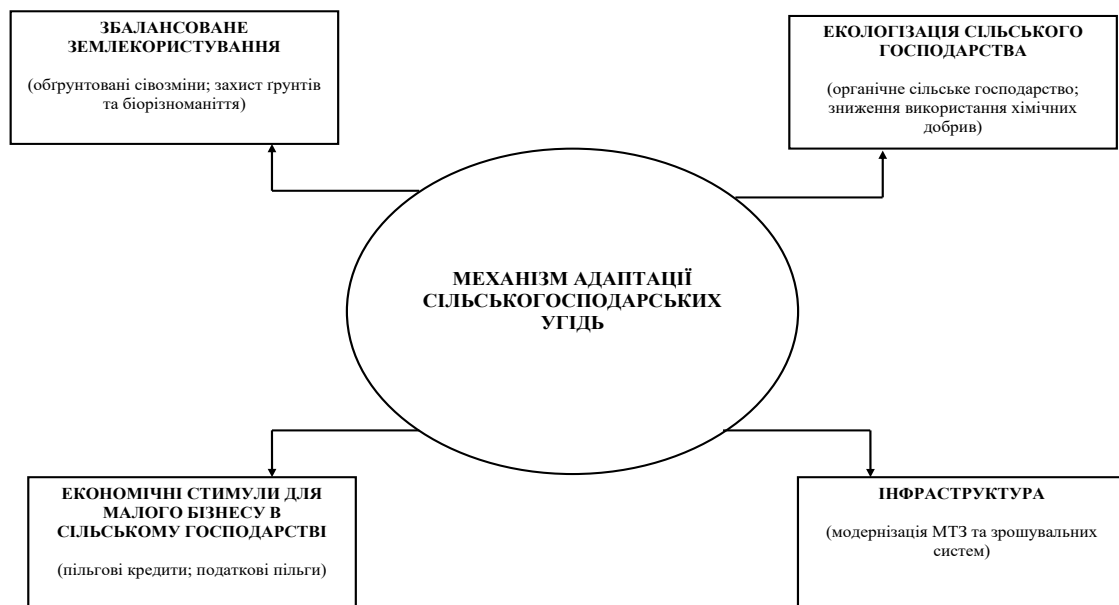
ЗБАЛАНСОВАНЕ ЗЕМЛЕКОРИСТУВАННЯ

(обґрунтовані сівозміни; захист ґрунтів та біорізноманіття)

ЕКОЛОГІЗАЦІЯ СІЛЬСЬКОГО ГОСПОДАРСТВА

(органічне сільське господарство; зниження використання хімічних добрив)

МЕХАНІЗМ АДАПТАЦІЇ СІЛЬСЬКОГОСПОДАРСЬКИХ УГІДЬ

ЕКОНОМІЧНІ СТИМУЛИ ДЛЯ МАЛОГО БІЗНЕСУ В СІЛЬСЬКОМУ ГОСПОДАРСТВІ

(пільгові кредити; податкові пільги)

ІНФРАСТРУКТУРА

(модернізація МТЗ та зрошувальних систем)